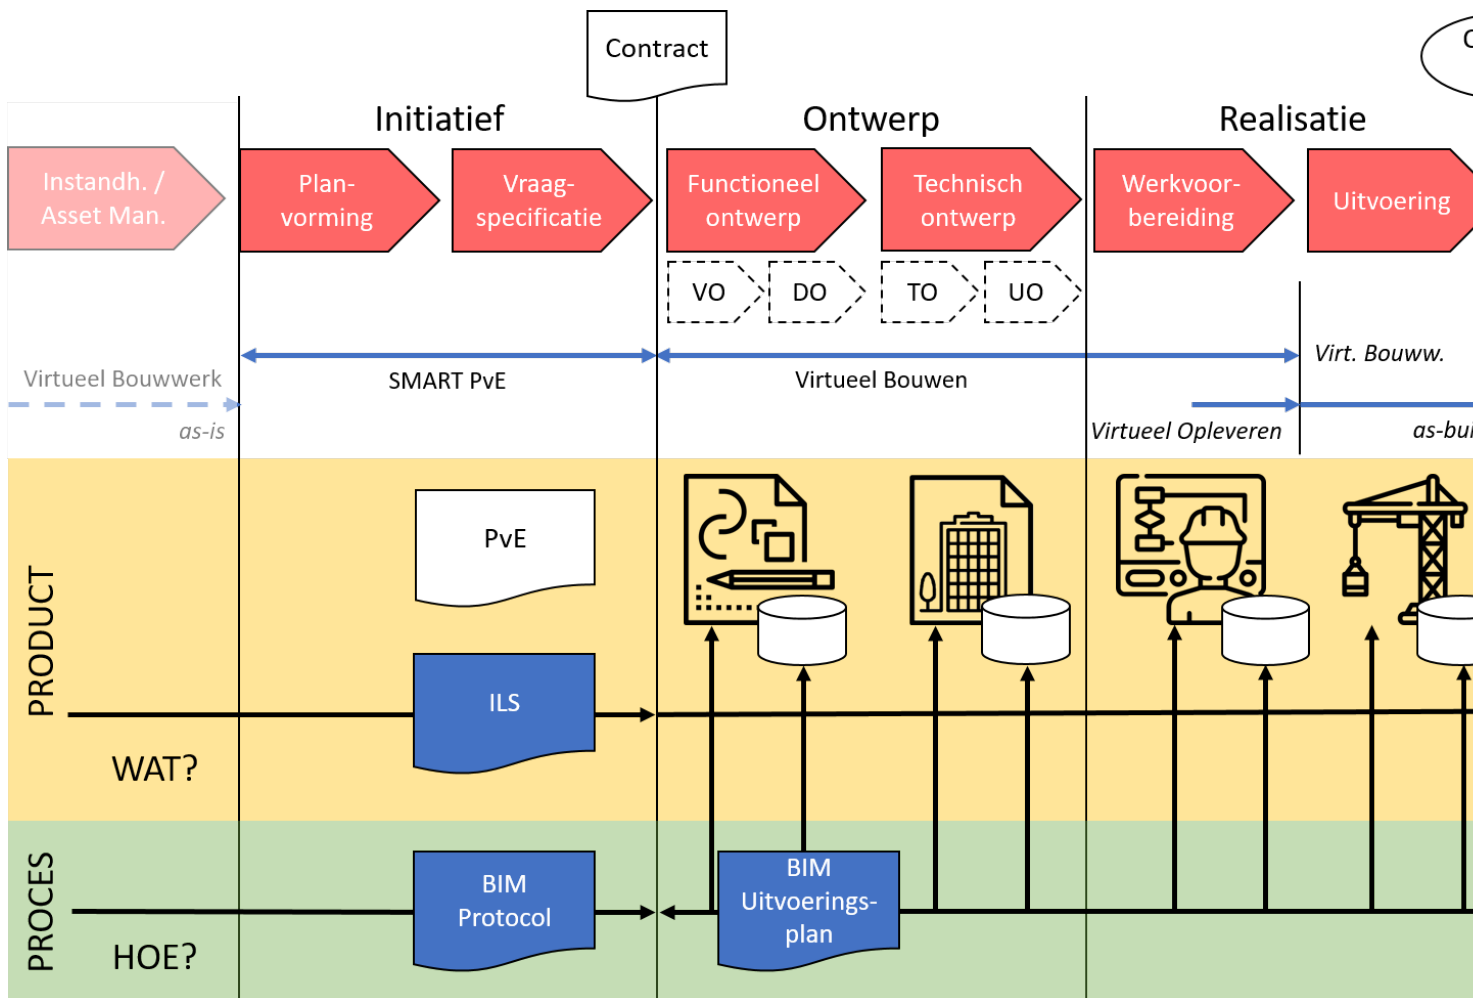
Contract

Initiatief

Ontwerp

Realisatie

Instandh. / Asset Man.

Plan-vorming

Vraag-specificatie

Functioneel ontwerp

Technisch ontwerp

Werkvoor-bereiding

Uitvoering

VO

DO

TO

UO

Virtueel Bouwwerk

as-is

SMART PvE

Virtueel Bouwen

Virt. Bouww.

Virtueel Opleveren

as-bu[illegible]

PRODUCT

PvE

ILS

WAT?

PROCES

BIM Protocol

BIM Uitvoerings-plan

HOE?